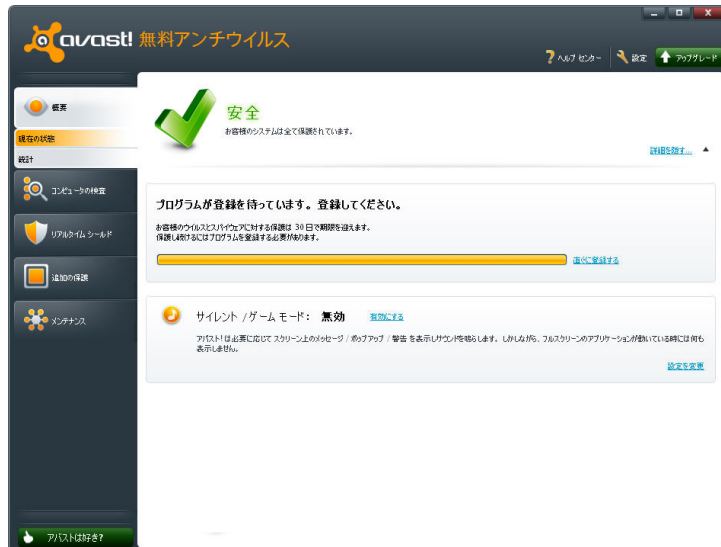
avast! 無料アンチウイルス

ヘルプ センター　設定　アップグレード

概要
現在の状態
統計
コンピュータの検査
リアルタイム シールド
追加の保護
メンテナンス

安全
お客様のシステムは全て保護されています。
詳細を隠す...

プログラムが登録を待っています。登録してください。
お客様のウイルスとスパイウェアに対する保護は 30 日で期限を迎えます。
保護し続けるにはプログラムを登録する必要があります。
直ぐに登録する

サイレント / ゲーム モード:　無効　有効にする
アバスト! は必要に応じて スクリーン上のメッセージ / ポップアップ / 警告 を表示しサウンドを鳴らします。しかしながら、フルスクリーンのアプリケーションが動いている時には何も表示しません。
設定を変更

アバストは好き?